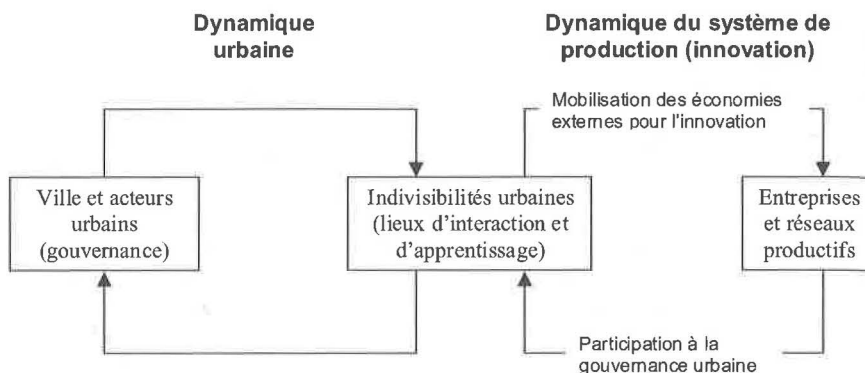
Dynamique urbaine

Dynamique du système de production (innovation)

Mobilisation des économies externes pour l'innovation

Ville et acteurs urbains (gouvernance)

Indivisibilités urbaines (lieux d'interaction et d'apprentissage)

Entreprises et réseaux productifs

Participation à la gouvernance urbaine